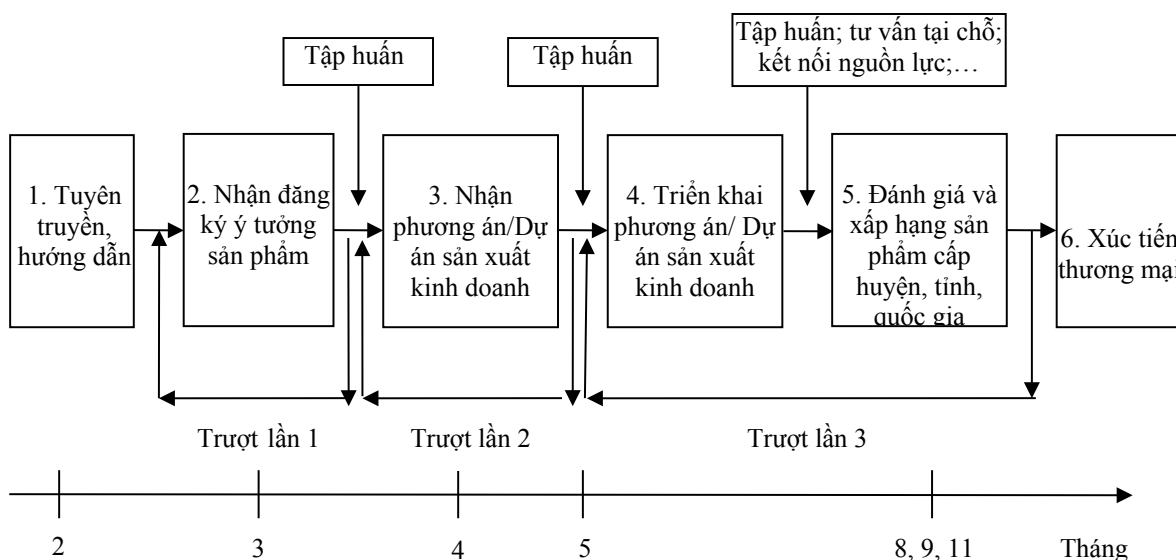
Tập huấn

Tập huấn

Tập huấn; tư vấn tại chỗ; kết nối nguồn lực;…

1. Tuyên truyền, hướng dẫn

2. Nhận đăng ký ý tưởng sản phẩm

3. Nhận phương án/Dự án sản xuất kinh doanh

4. Triển khai phương án/ Dự án sản xuất kinh doanh

5. Đánh giá và xếp hạng sản phẩm cấp huyện, tỉnh, quốc gia

6. Xúc tiến thương mại

Trượt lần 1

Trượt lần 2

Trượt lần 3

2

3

4

5

8, 9, 11

Tháng